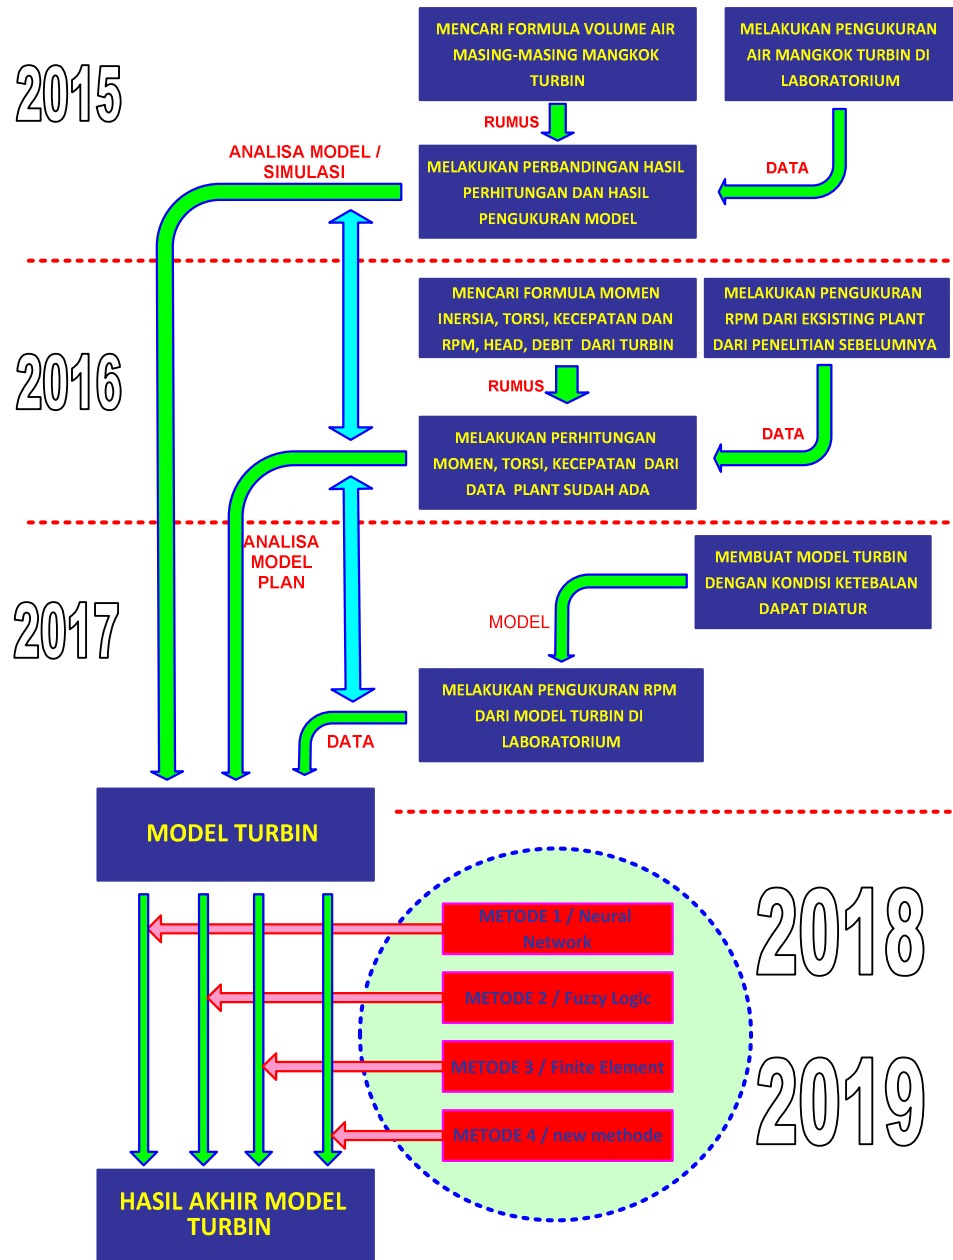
2015

MENCARI FORMULA VOLUME AIR MASING-MASING MANGKOK TURBIN

MELAKUKAN PENGUKURAN AIR MANGKOK TURBIN DI LABORATORIUM

RUMUS

ANALISA MODEL / SIMULASI

DATA

MELAKUKAN PERBANDINGAN HASIL PERHITUNGAN DAN HASIL PENGUKURAN MODEL

2016

MENCARI FORMULA MOMEN INERSIA, TORSI, KECEPATAN DAN RPM, HEAD, DEBIT DARI TURBIN

MELAKUKAN PENGUKURAN RPM DARI EKSISTING PLANT DARI PENELITIAN SEBELUMNYA

RUMUS

DATA

MELAKUKAN PERHITUNGAN MOMEN, TORSI, KECEPATAN DARI DATA PLANT SUDAH ADA

2017

ANALISA MODEL PLAN

MEMBUAT MODEL TURBIN DENGAN KONDISI KETEBALAN DAPAT DIATUR

MODEL

MELAKUKAN PENGUKURAN RPM DARI MODEL TURBIN DI LABORATORIUM

DATA

MODEL TURBIN

2018

METODE 1 / Neural Network

METODE 2 / Fuzzy Logic

2019

METODE 3 / Finite Element

METODE 4 / new methode

HASIL AKHIR MODEL TURBIN